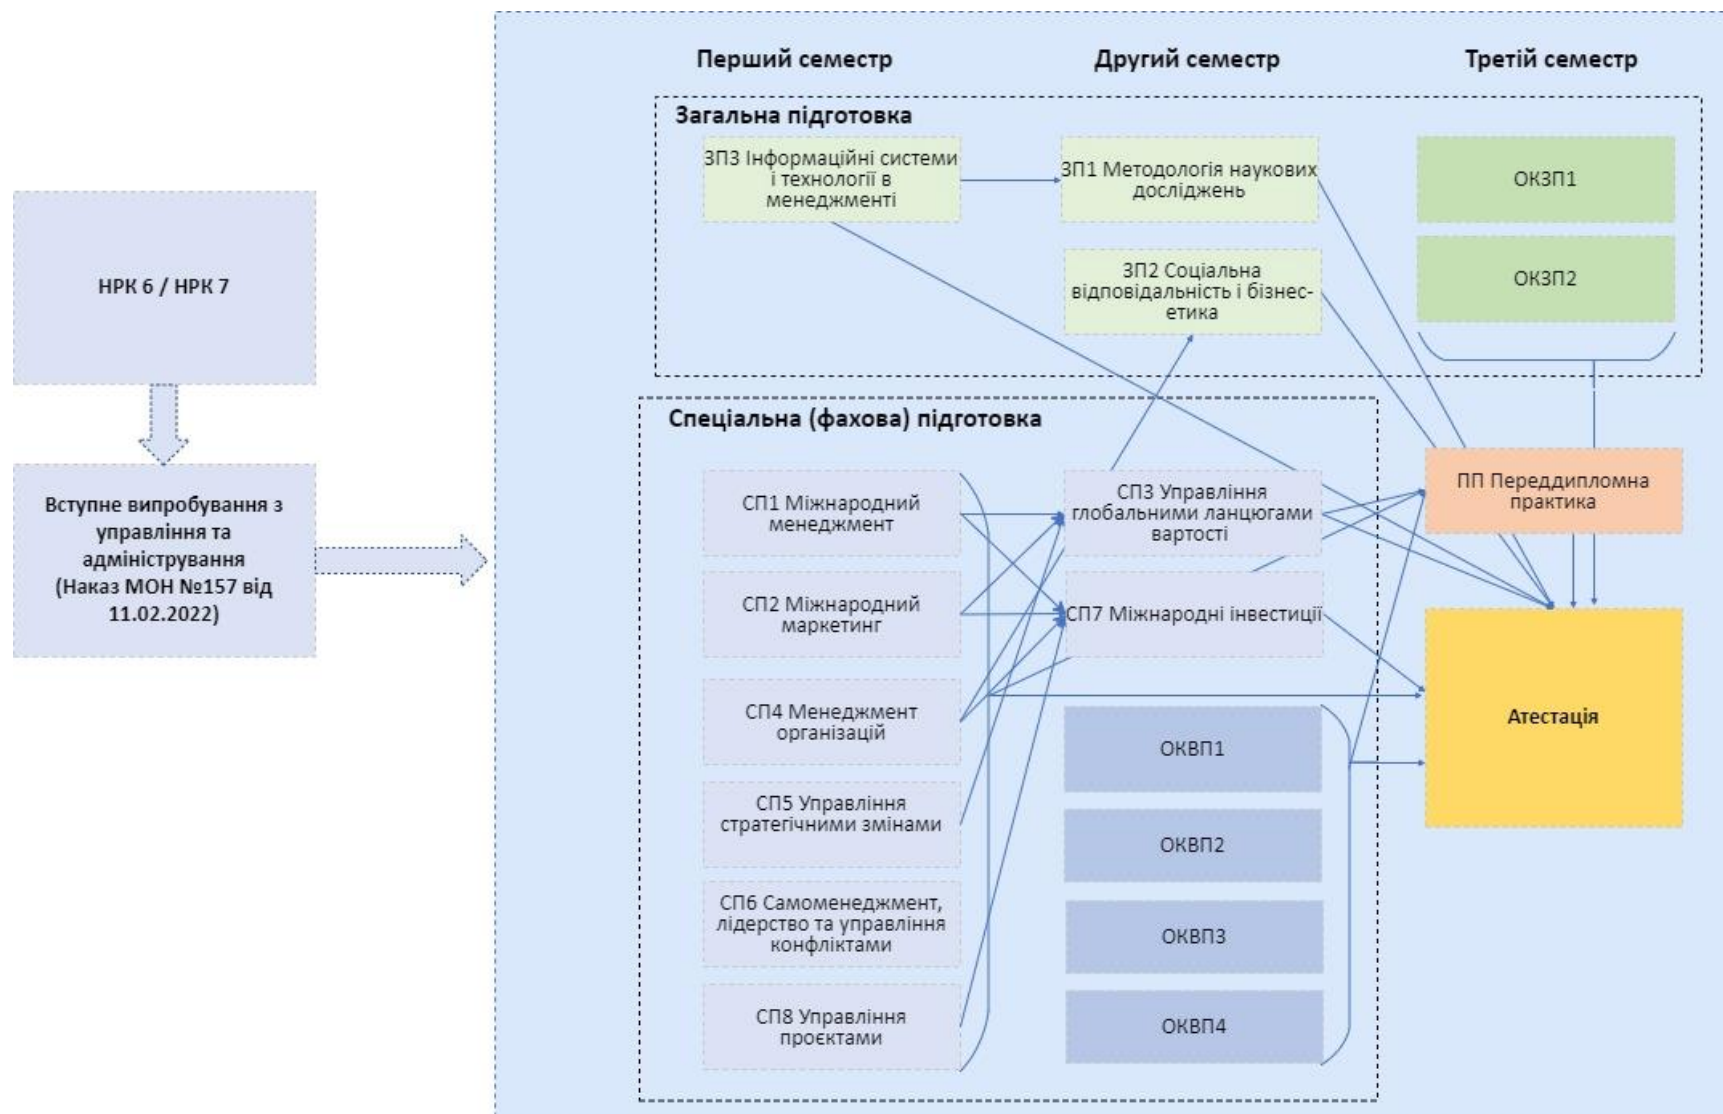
НРК 6 / НРК 7

Вступне випробування з управління та адміністрування (Наказ МОН №157 від 11.02.2022)

Перший семестр

Другий семестр

Третій семестр

Загальна підготовка

ЗП3 Інформаційні системи і технології в менеджменті

ЗП1 Методологія наукових досліджень

ОКЗП1

ЗП2 Соціальна відповідальність і бізнесетика

ОКЗП2

Спеціальна (фахова) підготовка

СП1 Міжнародний менеджмент

СП3 Управління глобальними ланцюгами вартості

ПП Переддипломна практика

СП2 Міжнародний маркетинг

СП7 Міжнародні інвестиції

СП4 Менеджмент організацій

Атестація

ОКВП1

СП5 Управління стратегічними змінами

ОКВП2

СП6 Самоменеджмент, лідерство та управління конфліктами

ОКВП3

СП8 Управління проєктами

ОКВП4